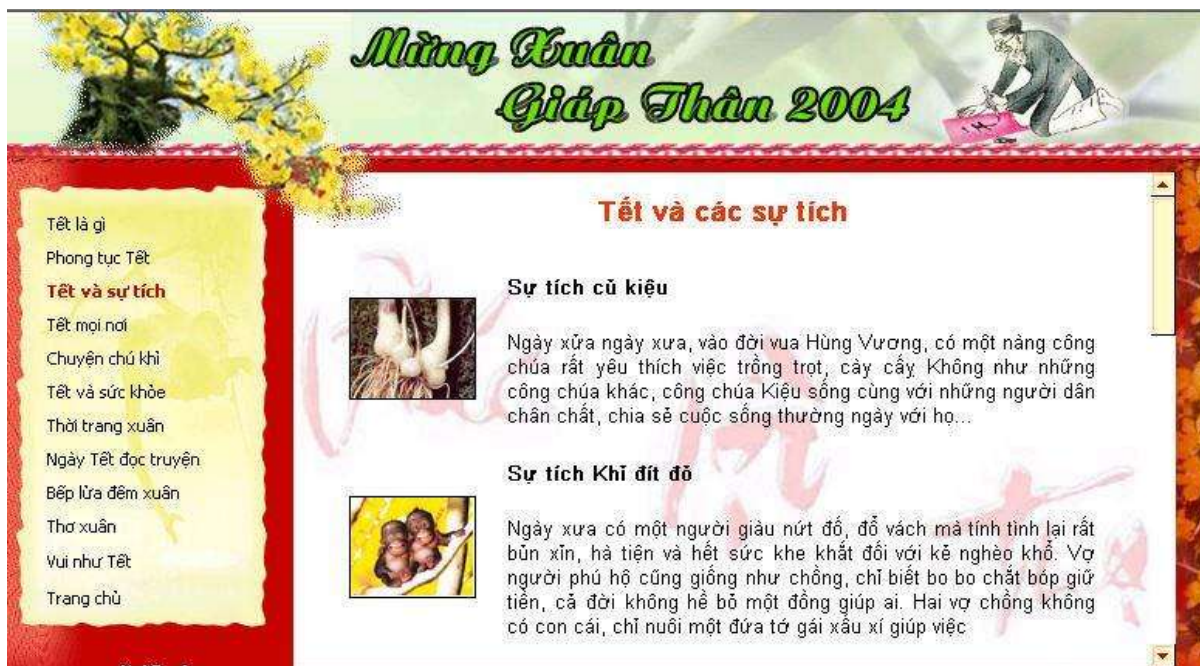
Mừng Xuân
Giáp Thân 2004

Tết là gì
Phong tục Tết
Tết và sự tích
Tết mọi nơi
Chuyện chú khỉ
Tết và sức khỏe
Thời trang xuân
Ngày Tết đọc truyện
Bếp lửa đêm xuân
Thơ xuân
Vui như Tết
Trang chủ

Tết và các sự tích

Sự tích củ kiệu

Ngày xửa ngày xưa, vào đời vua Hùng Vương, có một nàng công chúa rất yêu thích việc trồng trọt, cày cấy Không như những công chúa khác, công chúa Kiệu sống cùng với những người dân chân chất, chia sẻ cuộc sống thường ngày với họ...

Sự tích Khỉ đít đỏ

Ngày xưa có một người giàu nứt đố, đổ vách mà tính tình lại rất bủn xỉn, hà tiện và hết sức khe khắt đối với kẻ nghèo khổ. Vợ người phú hộ cũng giống như chồng, chỉ biết bo bo chắt bóp giữ tiền, cả đời không hề bỏ một đồng giúp ai. Hai vợ chồng không có con cái, chỉ nuôi một đứa tớ gái xấu xí giúp việc